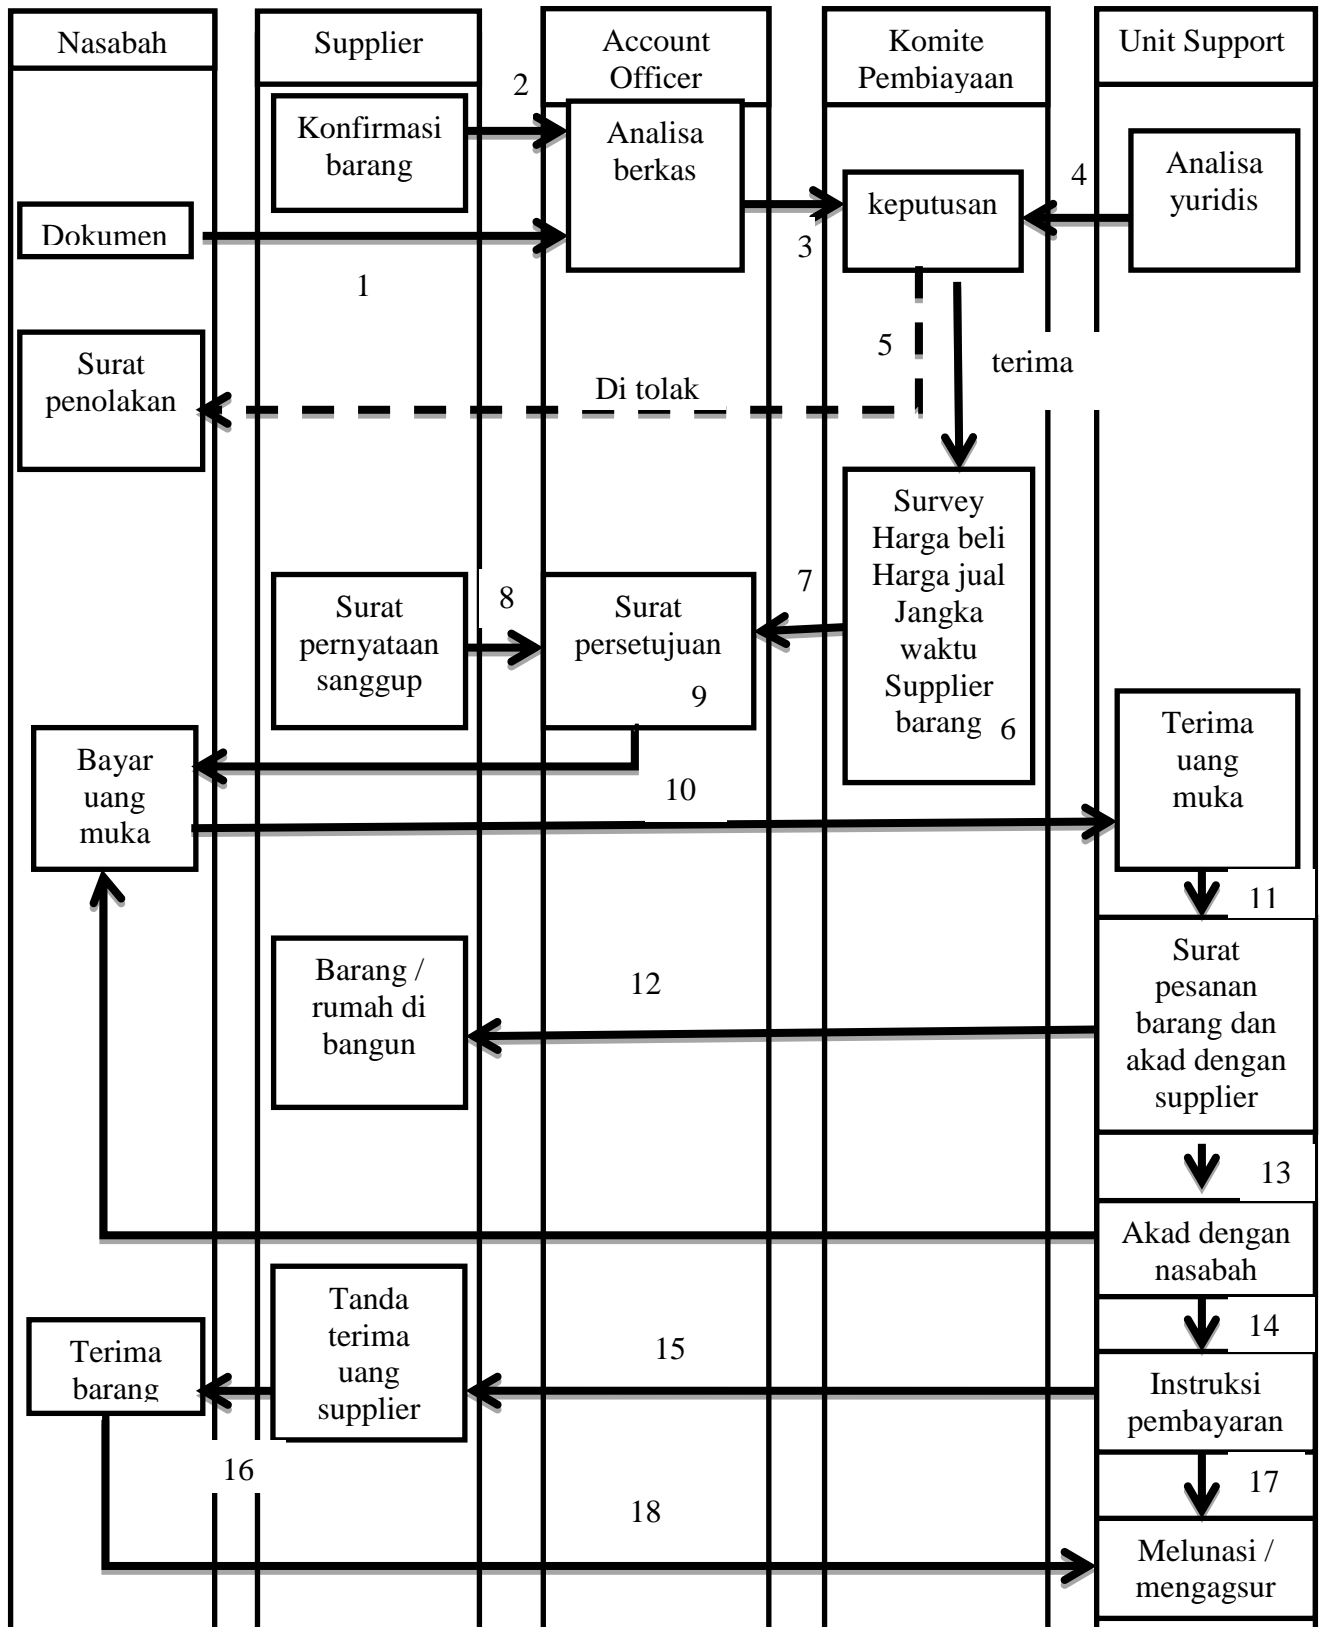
Nasabah

Supplier

Account Officer

Komite Pembiayaan

Unit Support

2

Konfirmasi barang

Analisa berkas

4

Analisa yuridis

keputusan

Dokumen

3

1

5

terima

Surat penolakan

Di tolak

Survey Harga beli Harga jual Jangka waktu Supplier barang

6

7

8

Surat pernyataan sanggup

Surat persetujuan

9

Terima uang muka

Bayar uang muka

10

11

Surat pesanan barang dan akad dengan supplier

Barang / rumah di bangun

12

13

Akad dengan nasabah

14

Tanda terima uang supplier

Terima barang

15

Instruksi pembayaran

16

17

18

Melunasi / mengagsur